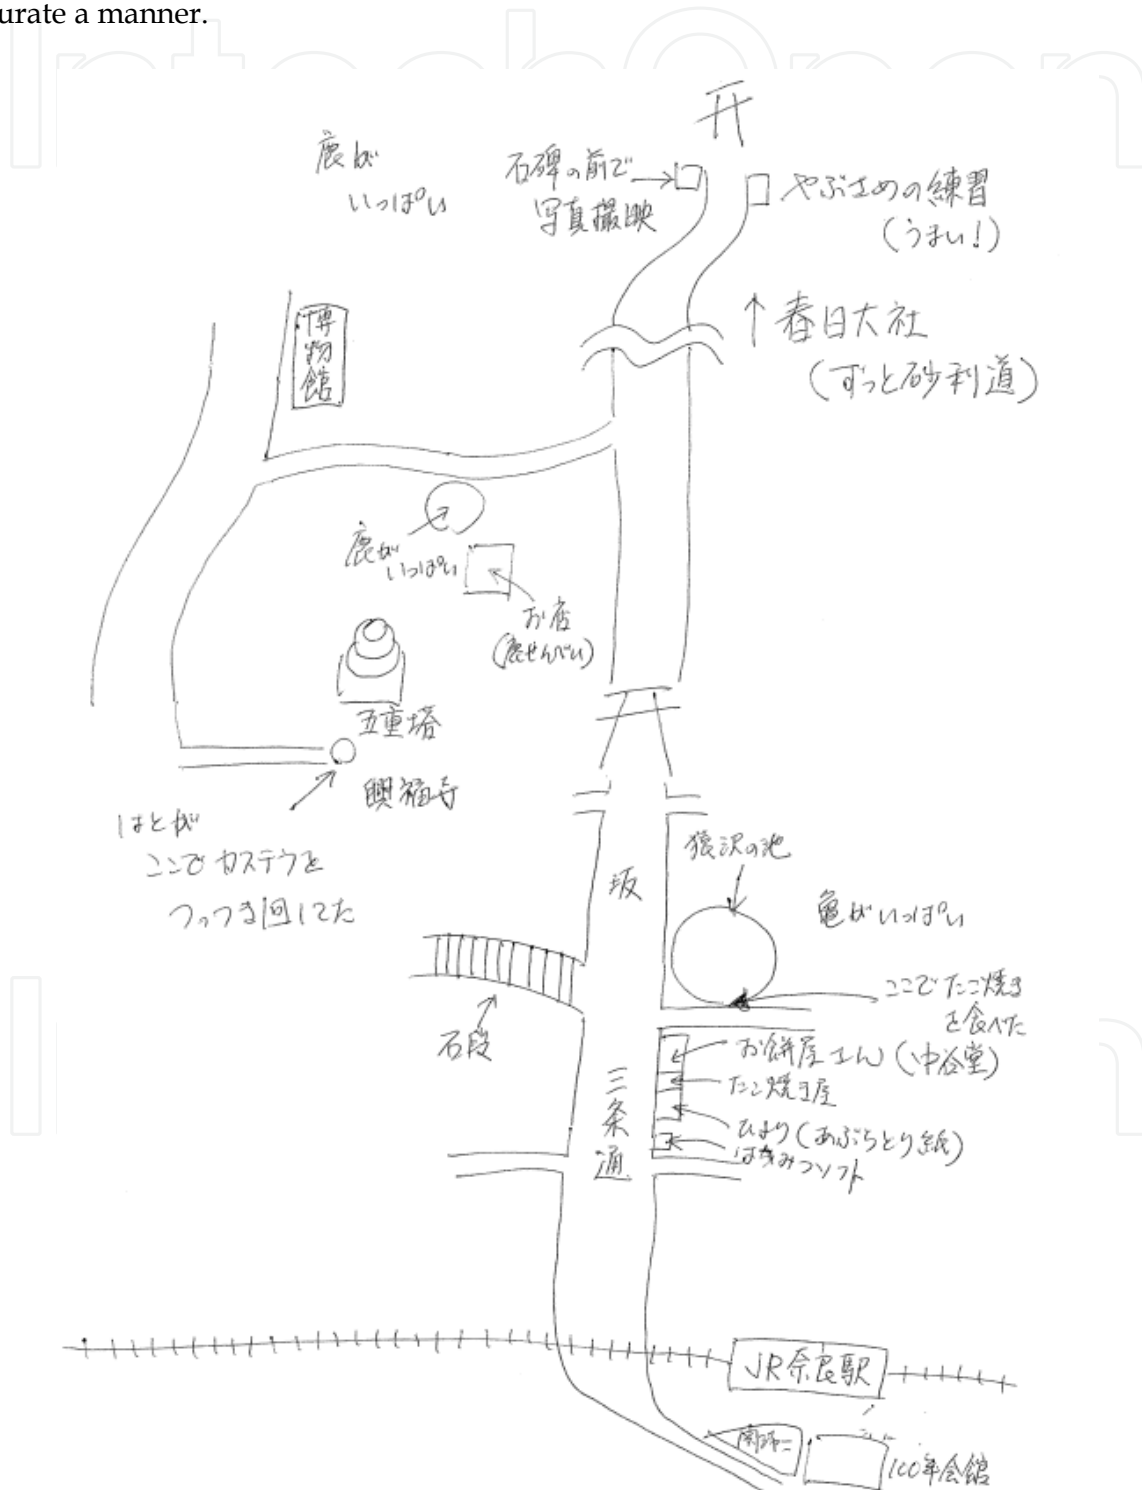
urate a manner.

鹿が いっぱい

石碑の前で 写真撮映

やぶさめの練習 (うまい!)

↑春日大社 (ずっと砂利道)

博物館

鹿が いっぱい

お店 (鹿せんべい)

五重塔

興福寺

はとが ここでカステラを つっつき回してた

猿沢の池

亀がいっぱい

坂

ここでたこ焼きを食べた

石段

お餅屋さん (中谷堂)

たこ焼き屋

ひより (あぶらとり紙)

はちみつソフト

三条通

JR奈良駅

南都二

100年会館